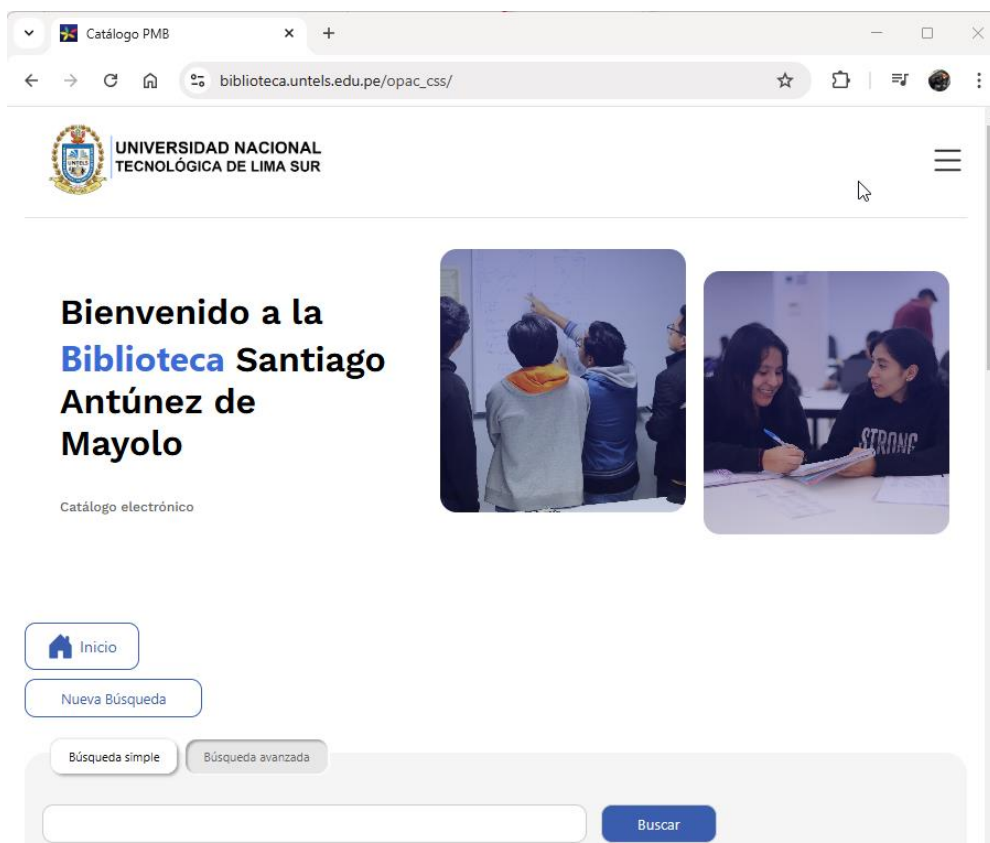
Catálogo PMB

biblioteca.untels.edu.pe/opac_css/

UNIVERSIDAD NACIONAL TECNOLÓGICA DE LIMA SUR

Bienvenido a la Biblioteca Santiago Antúnez de Mayolo

Catálogo electrónico

STRONG

Inicio

Nueva Búsqueda

Búsqueda simple

Búsqueda avanzada

Buscar